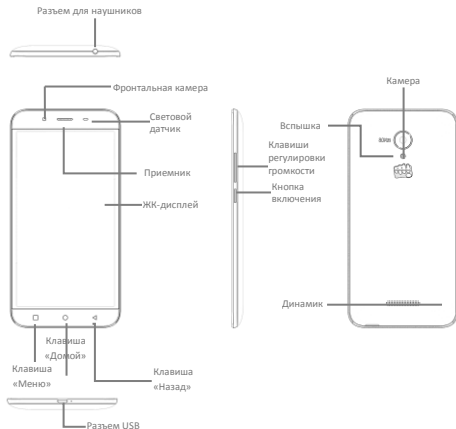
Разъем для наушников

Фронтальная камера

Световой датчик

Приемник

ЖК-дисплей

Клавиша «Меню»

Клавиша «Домой»

Клавиша «Назад»

Разъем USB

Клавиши регулировки громкости

Кнопка включения

Камера

Вспышка

Динамик